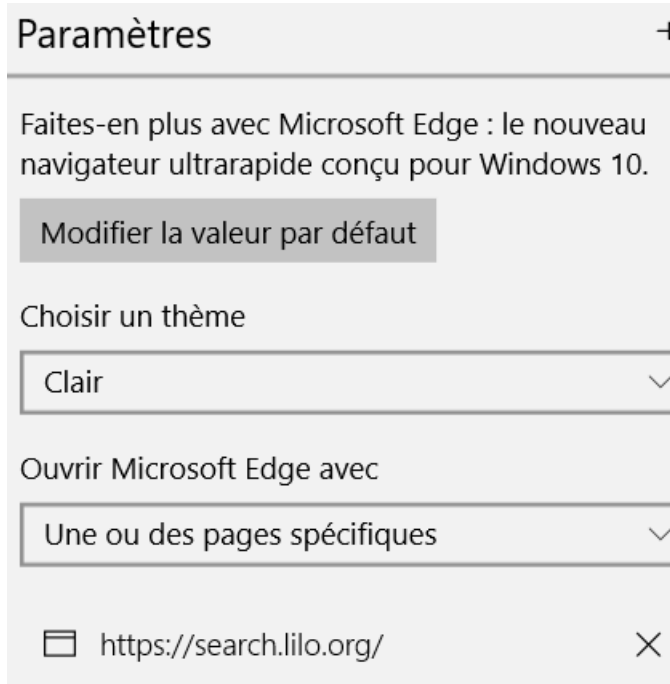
Paramètres

Faites-en plus avec Microsoft Edge : le nouveau navigateur ultrarapide conçu pour Windows 10.

Modifier la valeur par défaut

Choisir un thème

Clair

Ouvrir Microsoft Edge avec

Une ou des pages spécifiques

https://search.lilo.org/